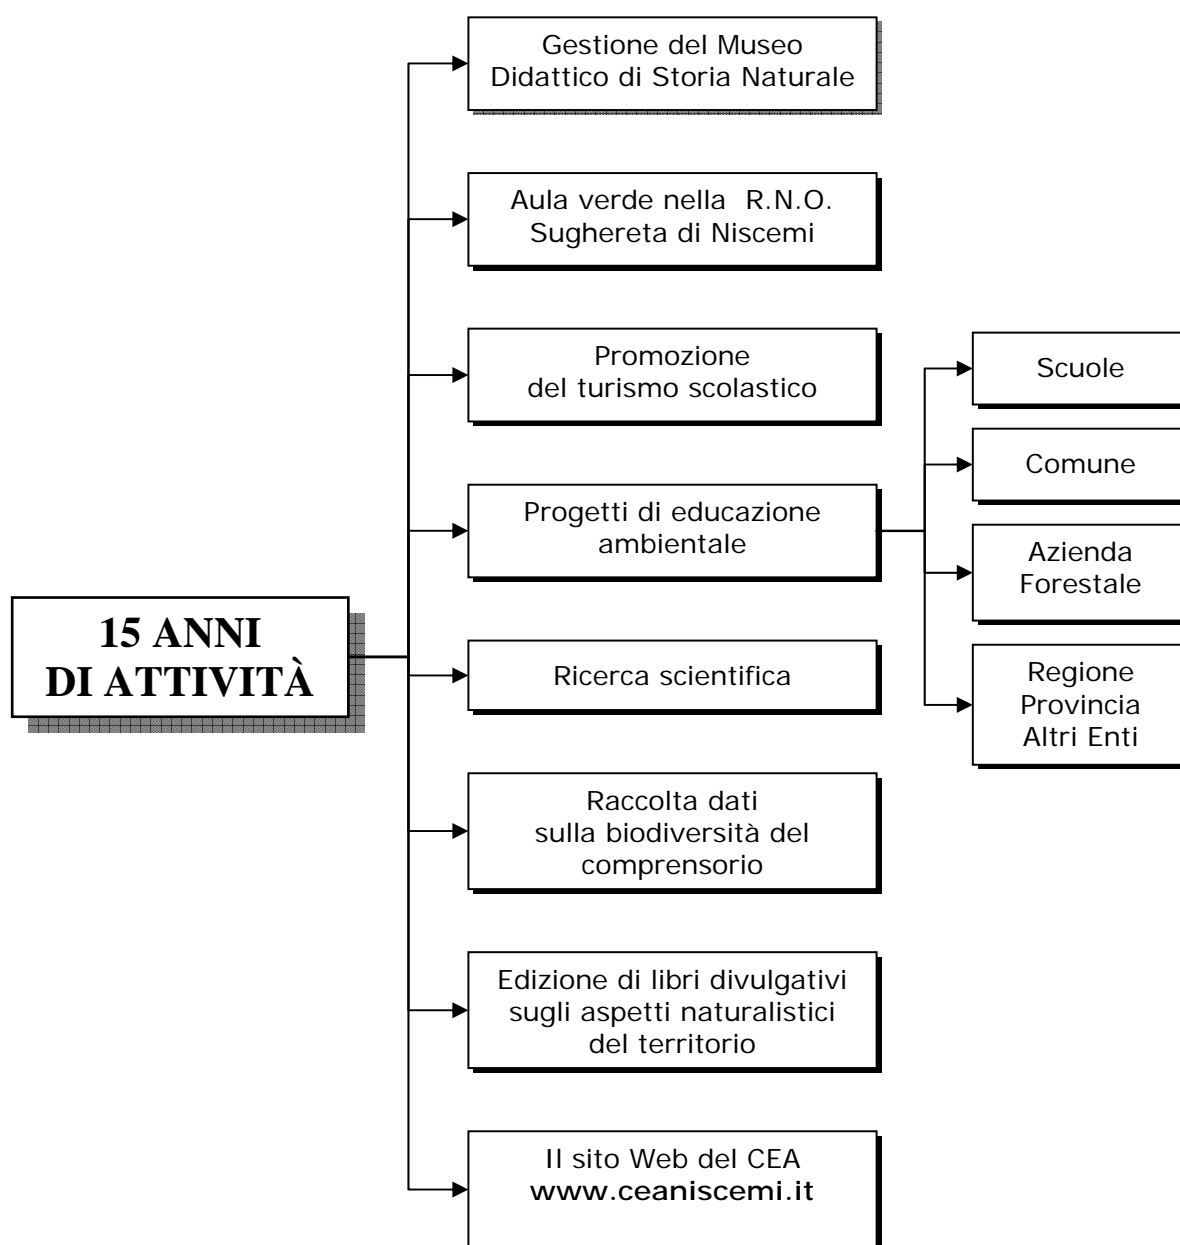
15 ANNI DI ATTIVITÀ

Gestione del Museo Didattico di Storia Naturale

Aula verde nella R.N.O. Sughereta di Niscemi

Promozione del turismo scolastico

Progetti di educazione ambientale

Scuole

Comune

Azienda Forestale

Regione Provincia Altri Enti

Ricerca scientifica

Raccolta dati sulla biodiversità del comprensorio

Edizione di libri divulgativi sugli aspetti naturalistici del territorio

Il sito Web del CEA www.ceaniscemi.it